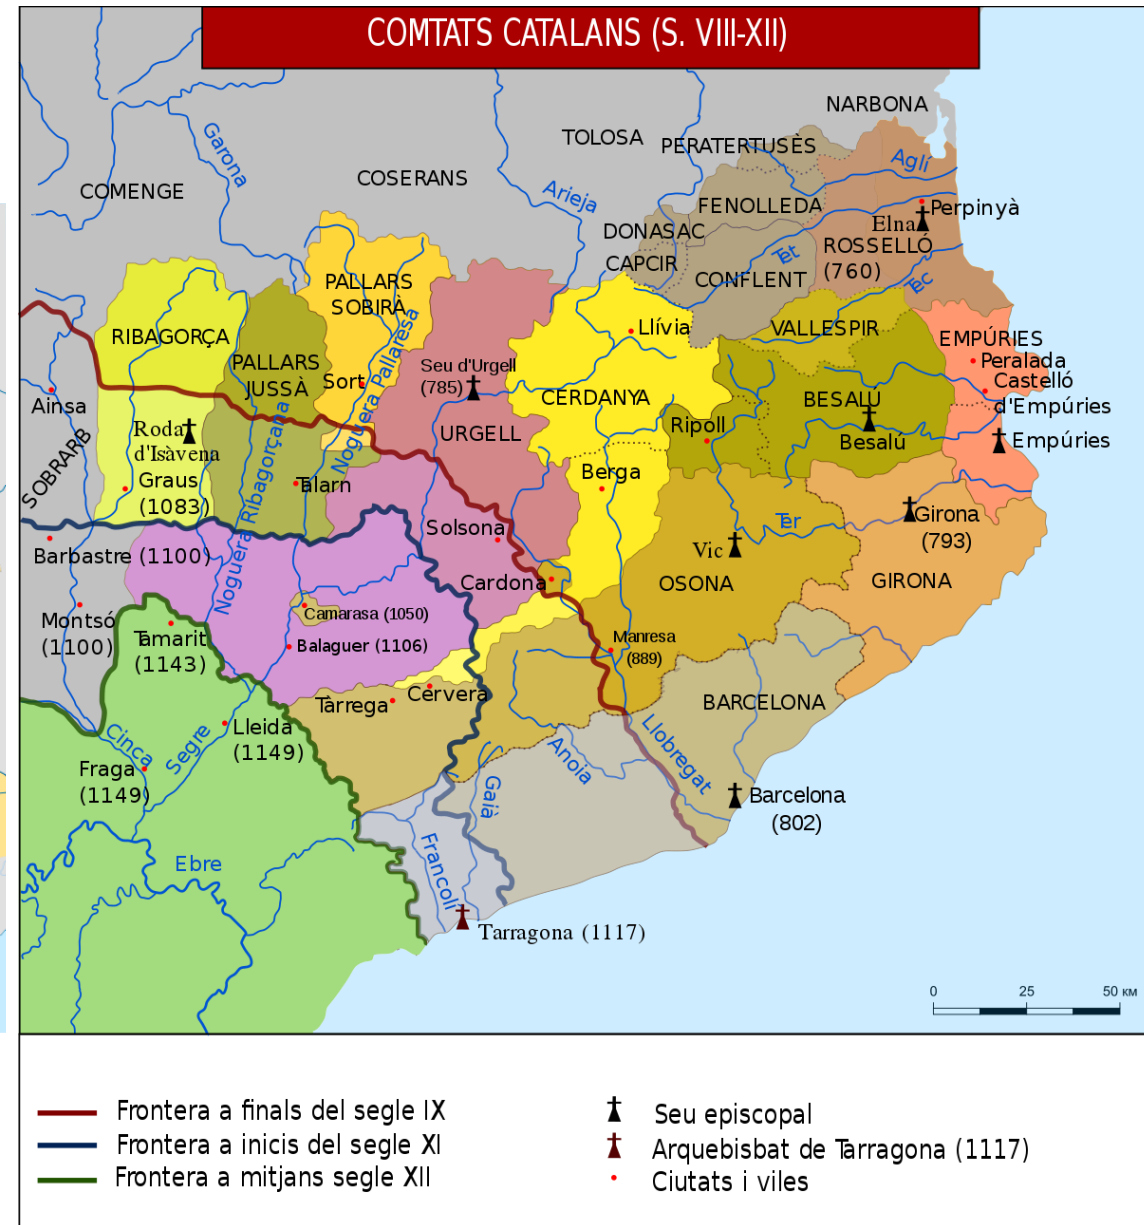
COMTATS CATALANS (S. VIII-XII)

NARBONA
TOLOSA
PERATERTUSES
COSERANS
COMENGE
Garona
Arieja
Aglí
FENOLLEDA
DONASAC
Perpinyà
Elna
ROSSELLÓ
(760)
CAPCIR
Tet
CONFLENT
Tec
PALLARS SOBIRÀ
RIBAGORÇA
PALLARS JUSSÀ
Noguera Pallaresa
Seu d'Urgell (785)
Llívia
VALLESPIR
EMPÚRIES
Peralada
Castelló d'Empúries
Empúries
Ainsa
SOBRARB
Roda d'Isàvena
Sort
CERDANYA
BESALÚ
Besalú
URGELL
Ripoll
Graus (1083)
Noguera Ribagorçana
Talarn
Berga
Ter
Girona (793)
Barbastre (1100)
Solsona
Vic
OSONA
GIRONA
Cardona
Montsó (1100)
Tamarit (1143)
Camarasa (1050)
Balaguer (1106)
Noguera
Manresa (889)
Tàrrega
Cervera
BARCELONA
Lleida (1149)
Fraga (1149)
Cinca
Segre
Anoia
Llobregat
Gaià
Barcelona (802)
Ebre
Francolí
Tarragona (1117)
0
25
50 KM

Frontera a finals del segle IX
Frontera a inicis del segle XI
Frontera a mitjans segle XII
Seu episcopal
Arquebisbat de Tarragona (1117)
Ciutats i viles